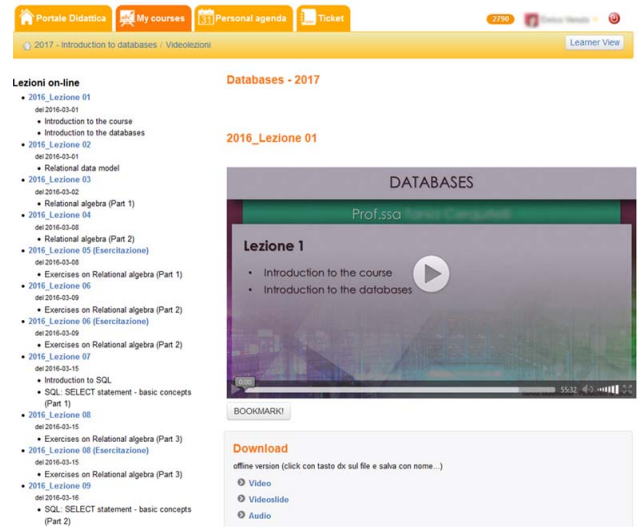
Portale Didattica | My courses | Personal agenda | Ticket

2790 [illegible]

2017 - Introduction to databases / Videolezioni

Learner View

Lezioni on-line

- 2016_Lezione 01
  del 2016-03-01
  - Introduction to the course
  - Introduction to the databases
- 2016_Lezione 02
  del 2016-03-01
  - Relational data model
- 2016_Lezione 03
  del 2016-03-02
  - Relational algebra (Part 1)
- 2016_Lezione 04
  del 2016-03-08
  - Relational algebra (Part 2)
- 2016_Lezione 05 (Esercitazione)
  del 2016-03-08
  - Exercises on Relational algebra (Part 1)
- 2016_Lezione 06
  del 2016-03-09
  - Exercises on Relational algebra (Part 2)
- 2016_Lezione 06 (Esercitazione)
  del 2016-03-09
  - Exercises on Relational algebra (Part 2)
- 2016_Lezione 07
  del 2016-03-15
  - Introduction to SQL
  - SQL: SELECT statement - basic concepts (Part 1)
- 2016_Lezione 08
  del 2016-03-15
  - Exercises on Relational algebra (Part 3)
- 2016_Lezione 08 (Esercitazione)
  del 2016-03-15
  - Exercises on Relational algebra (Part 3)
- 2016_Lezione 09
  del 2016-03-16
  - SQL: SELECT statement - basic concepts (Part 2)

Databases - 2017

2016_Lezione 01

DATABASES

Prof.ssa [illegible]

Lezione 1

- Introduction to the course
- Introduction to the databases

0:00 55:32

BOOKMARK!

Download

offline version (click con tasto dx sul file e salva con nome...)

Video

Videoslide

Audio